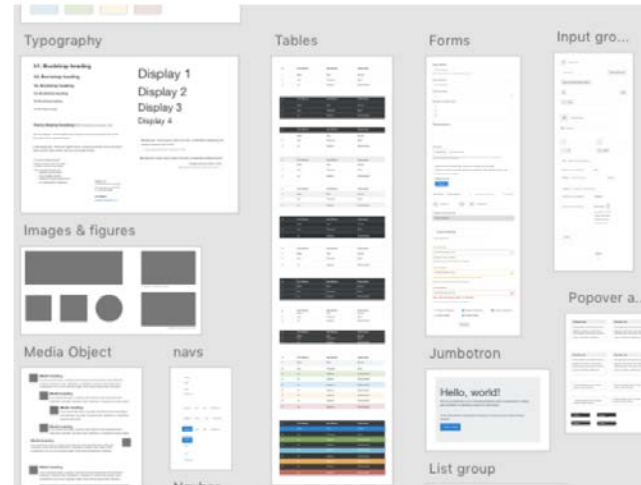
Typography

h1. Bootstrap heading

Display 1

Display 2

Display 3

Display 4

Tables

Forms

Input gro...

Images & figures

Media Object

navs

Popover a...

Jumbotron

Hello, world!

List group

Navbar